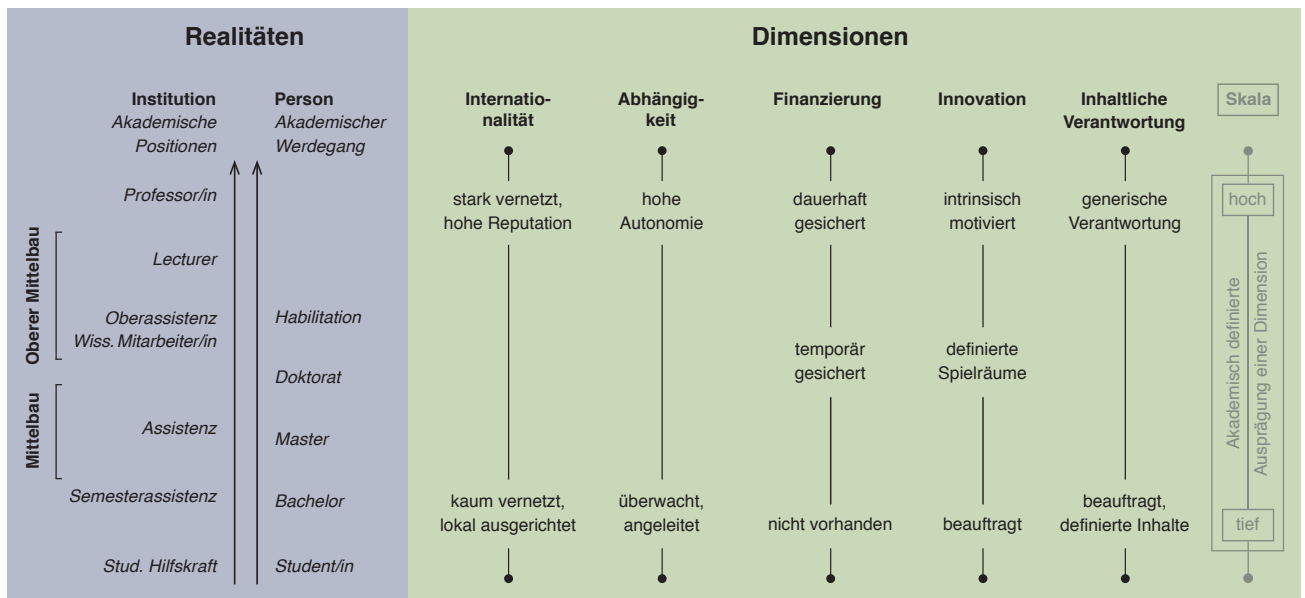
**Realitäten**

**Institution**
*Akademische Positionen*

**Person**
*Akademischer Werdegang*

*Professor/in*

**Oberer Mittelbau**

*Lecturer*

*Oberassistenz*
*Wiss. Mitarbeiter/in*

*Habilitation*

*Doktorat*

**Mittelbau**

*Assistenz*

*Master*

*Semesterassistenz*

*Bachelor*

*Stud. Hilfskraft*

*Student/in*

**Dimensionen**

| **Internationalität** | **Abhängigkeit** | **Finanzierung** | **Innovation** | **Inhaltliche Verantwortung** |
|---|---|---|---|---|
| stark vernetzt, hohe Reputation | hohe Autonomie | dauerhaft gesichert | intrinsisch motiviert | generische Verantwortung |
| | | temporär gesichert | definierte Spielräume | |
| kaum vernetzt, lokal ausgerichtet | überwacht, angeleitet | nicht vorhanden | beauftragt | beauftragt, definierte Inhalte |

**Skala**

hoch

Akademisch definierte Ausprägung einer Dimension

tief